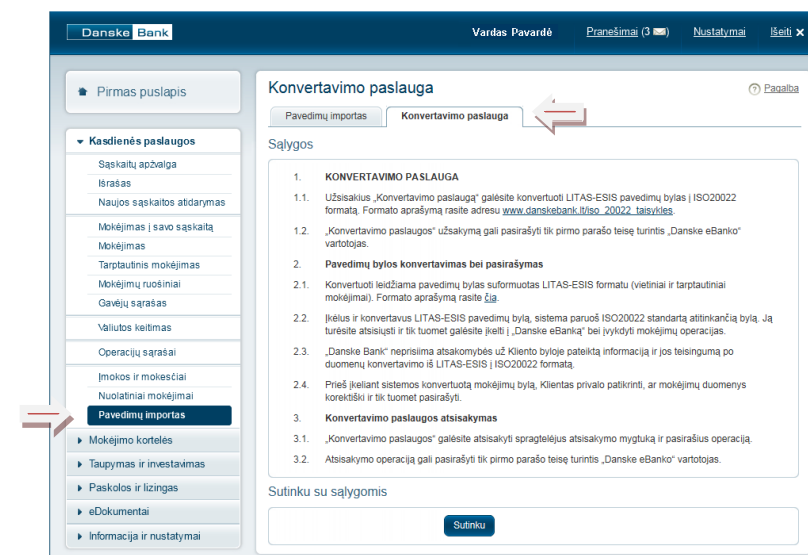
Danske Bank

Vardas Pavardė Pranešimai (3 ✉) Nustatymai Išeiti ✕

Pirmas puslapis

Kasdienės paslaugos
Sąskaitų apžvalga
Išrašas
Naujos sąskaitos atidarymas
Mokėjimas į savo sąskaitą
Mokėjimas
Tarptautinis mokėjimas
Mokėjimų ruošiniai
Gavėjų sąrašas
Valiutos keitimas
Operacijų sąrašai
Įmokos ir mokesčiai
Nuolatiniai mokėjimai
Pavedimų importas
Mokėjimo kortelės
Taupymas ir investavimas
Paskolos ir lizingas
eDokumentai
Informacija ir nustatymai

Konvertavimo paslauga

Pagalba

Pavedimų importas | Konvertavimo paslauga

Sąlygos

1. KONVERTAVIMO PASLAUGA

1.1. Užsisakius „Konvertavimo paslaugą" galėsite konvertuoti LITAS-ESIS pavedimų bylas į ISO20022 formatą. Formato aprašymą rasite adresu www.danskebank.lt/iso_20022_taisykles.

1.2. „Konvertavimo paslaugos" užsakymą gali pasirašyti tik pirmo parašo teisę turintis „Danske eBanko" vartotojas.

2. Pavedimų bylos konvertavimas bei pasirašymas

2.1. Konvertuoti leidžiama pavedimų bylas suformuotas LITAS-ESIS formatu (vietiniai ir tarptautiniai mokėjimai). Formato aprašymą rasite čia.

2.2. Įkėlus ir konvertavus LITAS-ESIS pavedimų bylą, sistema paruoš ISO20022 standartą atitinkančią bylą. Ją turėsite atsisiųsti ir tik tuomet galėsite įkelti į „Danske eBanką" bei įvykdyti mokėjimų operacijas.

2.3. „Danske Bank" neprisiima atsakomybės už Kliento byloje pateiktą informaciją ir jos teisingumą po duomenų konvertavimo iš LITAS-ESIS į ISO20022 formatą.

2.4. Prieš įkeliant sistemos konvertuotą mokėjimų bylą, Klientas privalo patikrinti, ar mokėjimų duomenys korektiški ir tik tuomet pasirašyti.

3. Konvertavimo paslaugos atsisakymas

3.1. „Konvertavimo paslaugos" galėsite atsisakyti spragtelėjus atsisakymo mygtuką ir pasirašius operaciją.

3.2. Atsisakymo operaciją gali pasirašyti tik pirmo parašo teisę turintis „Danske eBanko" vartotojas.

Sutinku su sąlygomis

Sutinku